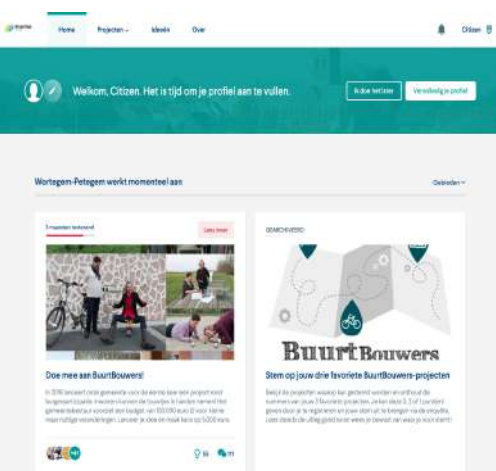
Home Projecten Ideeën Over

Citizen

Welkom, Citizen. Het is tijd om je profiel aan te vullen.

Nu niet Vervolledig je profiel

Wortegem-Petegem werkt momenteel aan

Gebieden

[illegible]

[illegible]

Doe mee aan BuurtBouwers!

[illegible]

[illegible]

BuurtBouwers

Stem op jouw drie favoriete BuurtBouwers-projecten

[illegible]

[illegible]